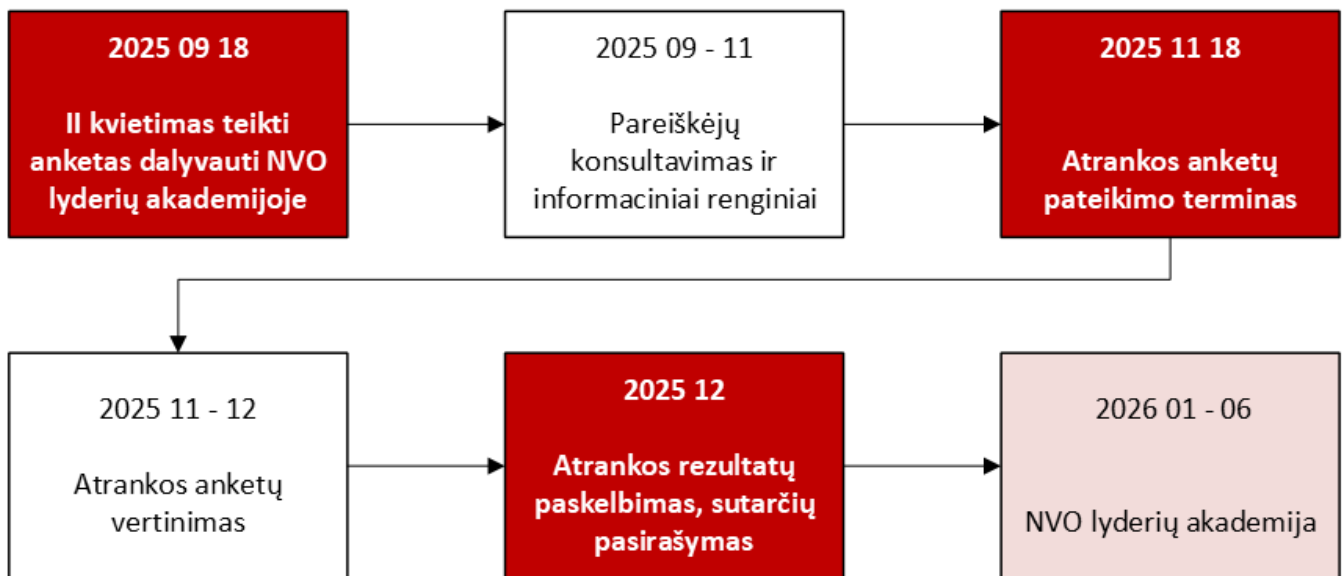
2025 09 18

II kvietimas teikti anketas dalyvauti NVO lyderių akademijoje

2025 09 - 11

Pareiškėjų konsultavimas ir informaciniai renginiai

2025 11 18

Atrankos anketų pateikimo terminas

2025 11 - 12

Atrankos anketų vertinimas

2025 12

Atrankos rezultatų paskelbimas, sutarčių pasirašymas

2026 01 - 06

NVO lyderių akademija